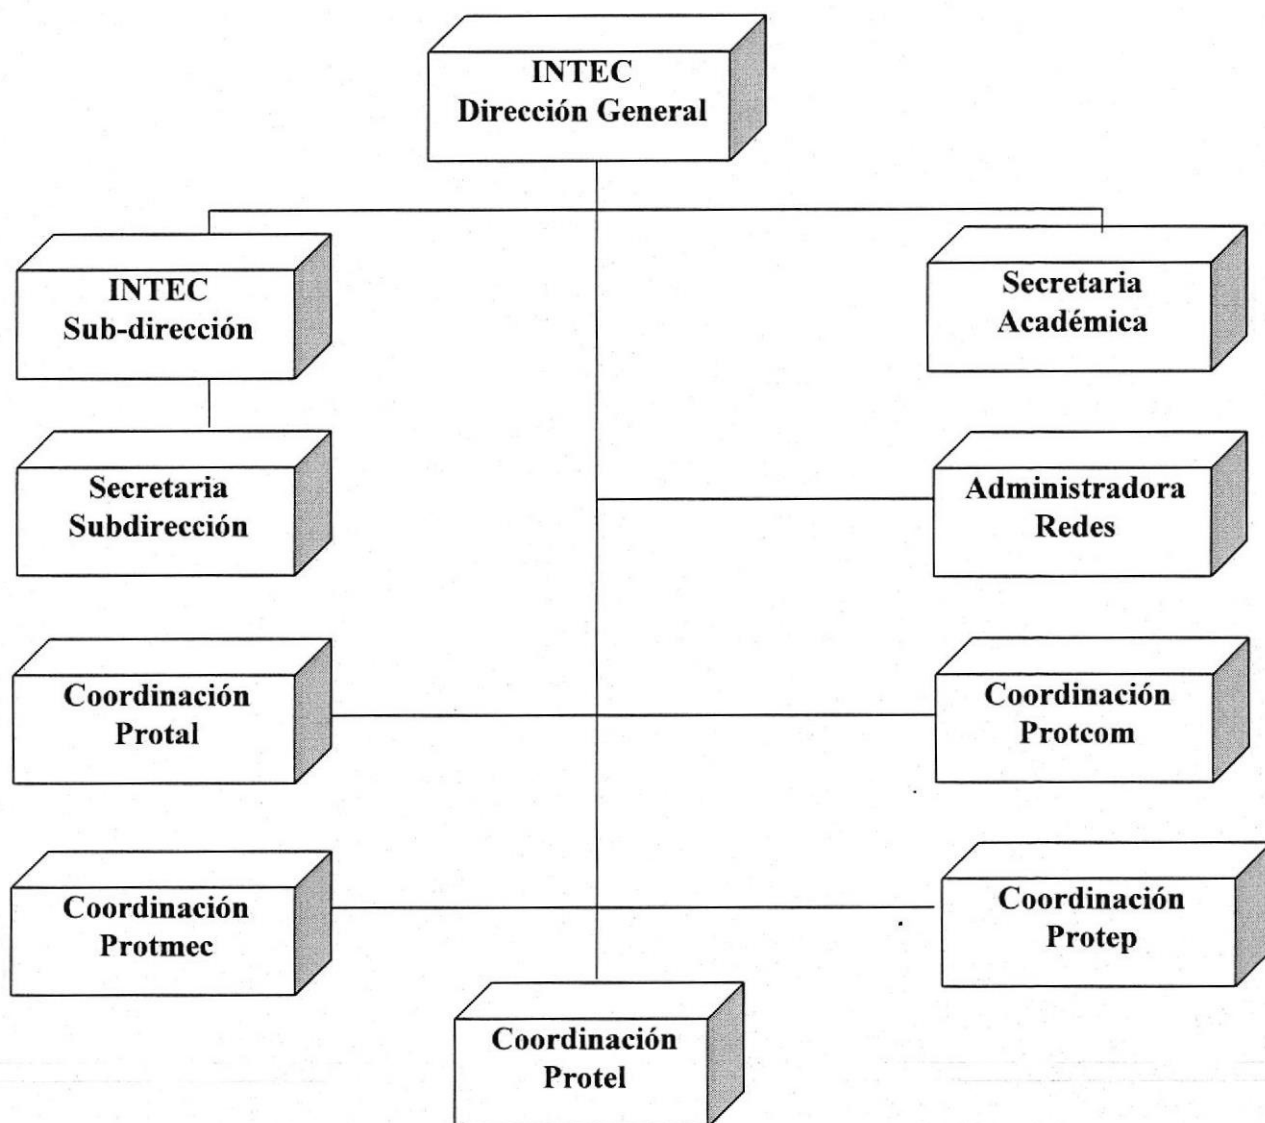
INTEC
Dirección General

INTEC
Sub-dirección

Secretaria
Académica

Secretaria
Subdirección

Administradora
Redes

Coordinación
Protal

Coordinación
Protcom

Coordinación
Protmec

Coordinación
Protep

Coordinación
Protel